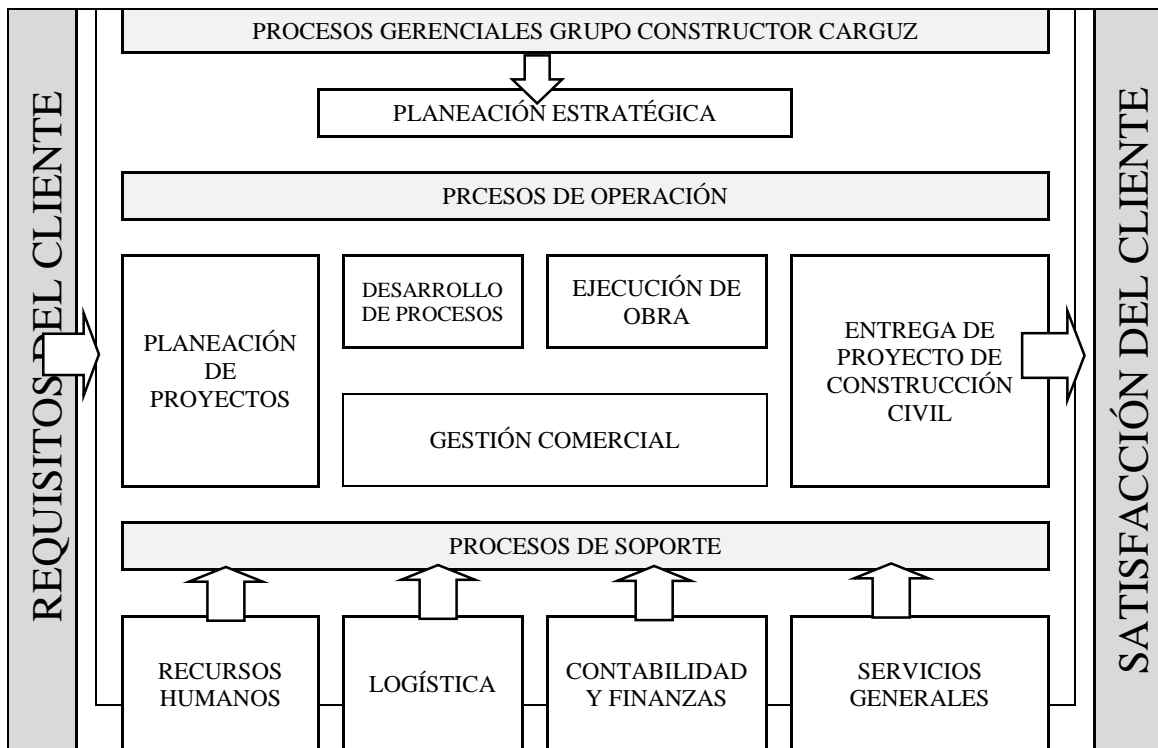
REQUISITOS DEL CLIENTE

PROCESOS GERENCIALES GRUPO CONSTRUCTOR CARGUZ

PLANEACIÓN ESTRATÉGICA

PRCESOS DE OPERACIÓN

PLANEACIÓN DE PROYECTOS

DESARROLLO DE PROCESOS

EJECUCIÓN DE OBRA

GESTIÓN COMERCIAL

ENTREGA DE PROYECTO DE CONSTRUCCIÓN CIVIL

PROCESOS DE SOPORTE

RECURSOS HUMANOS

LOGÍSTICA

CONTABILIDAD Y FINANZAS

SERVICIOS GENERALES

SATISFACCIÓN DEL CLIENTE